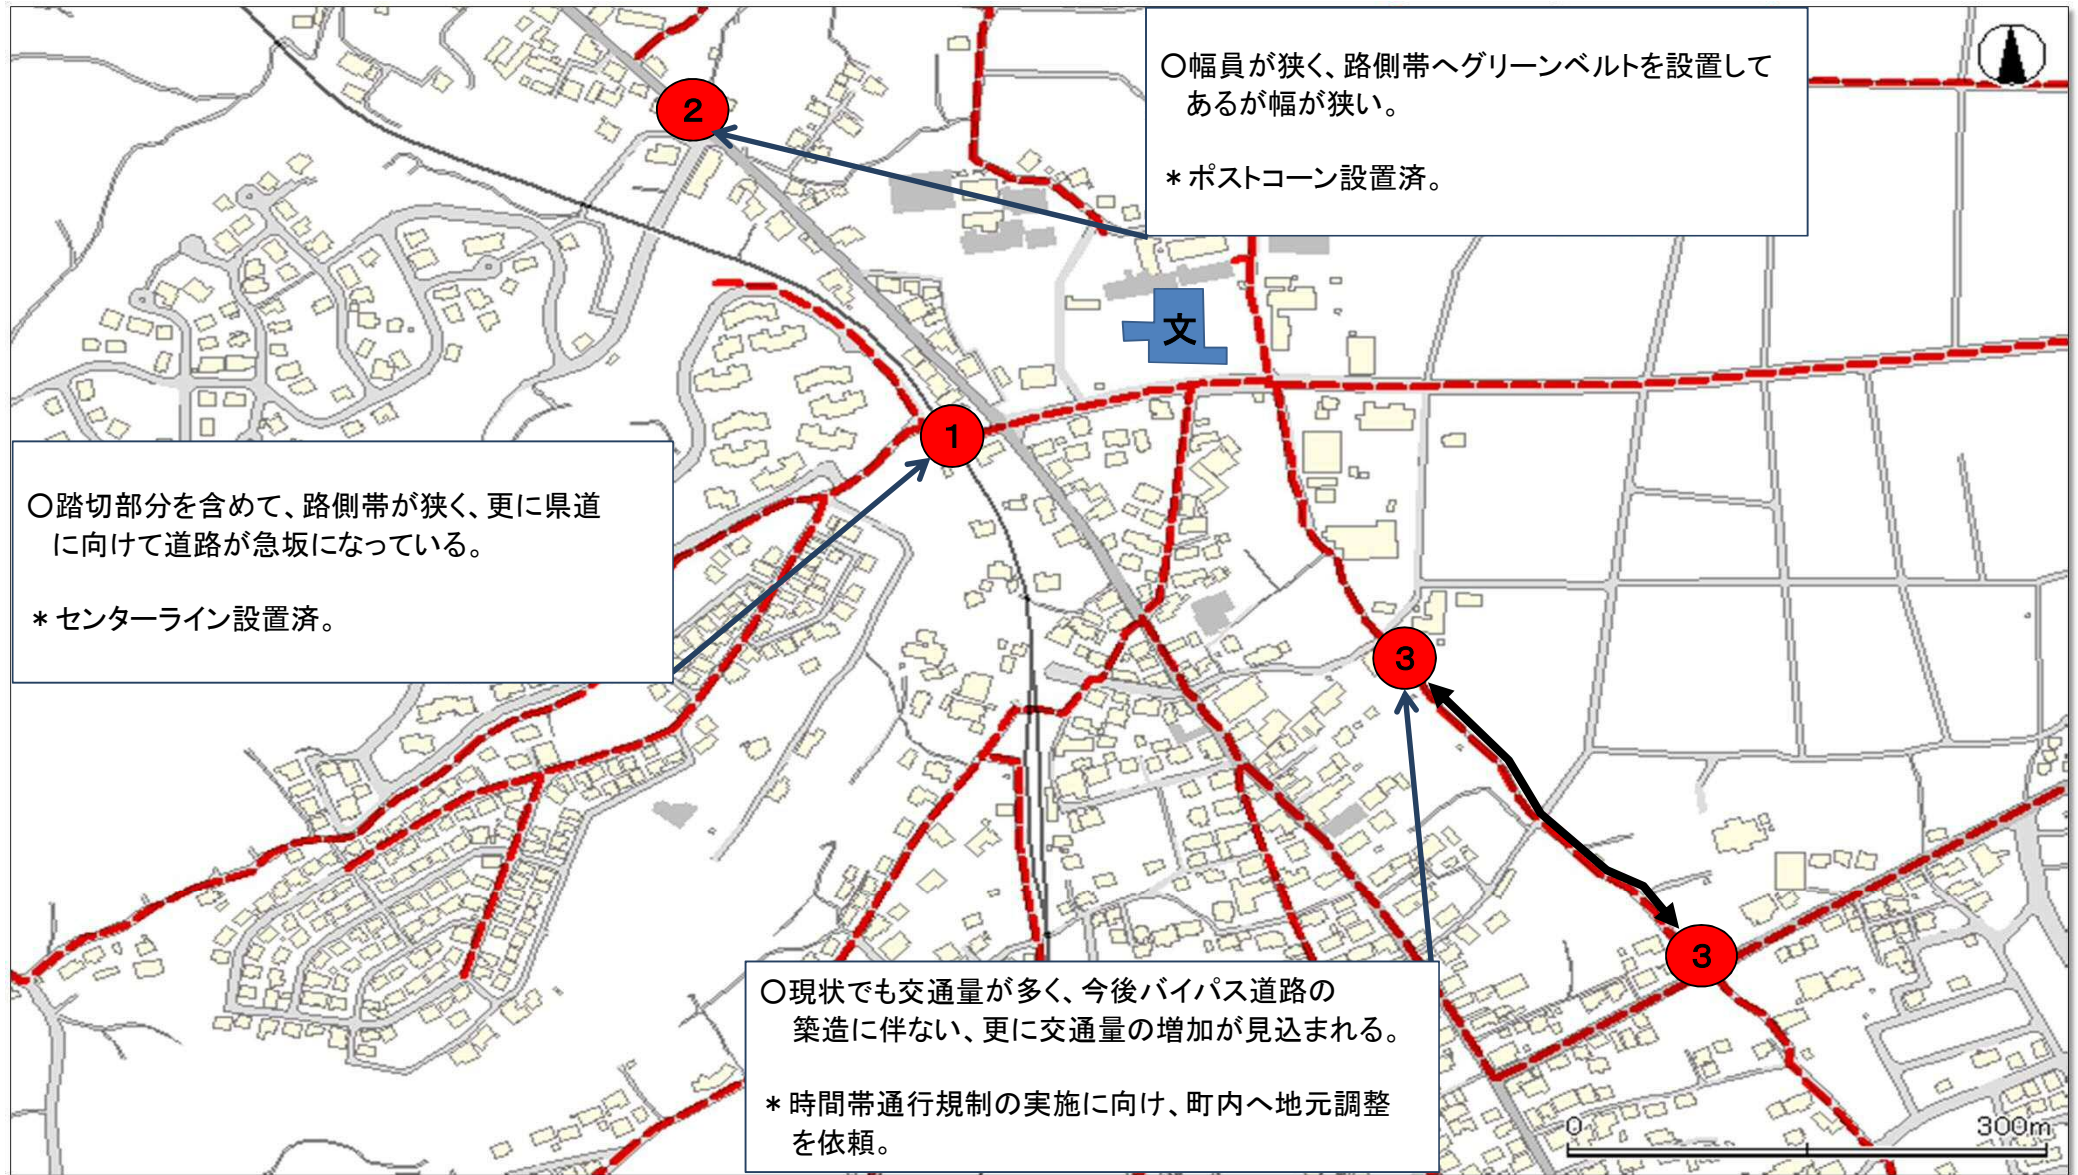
○幅員が狭く、路側帯へグリーンベルトを設置してあるが幅が狭い。

＊ポストコーン設置済。

2

文

1

○踏切部分を含めて、路側帯が狭く、更に県道に向けて道路が急坂になっている。

＊センターライン設置済。

3

3

○現状でも交通量が多く、今後バイパス道路の築造に伴ない、更に交通量の増加が見込まれる。

＊時間帯通行規制の実施に向け、町内へ地元調整を依頼。

0

300m